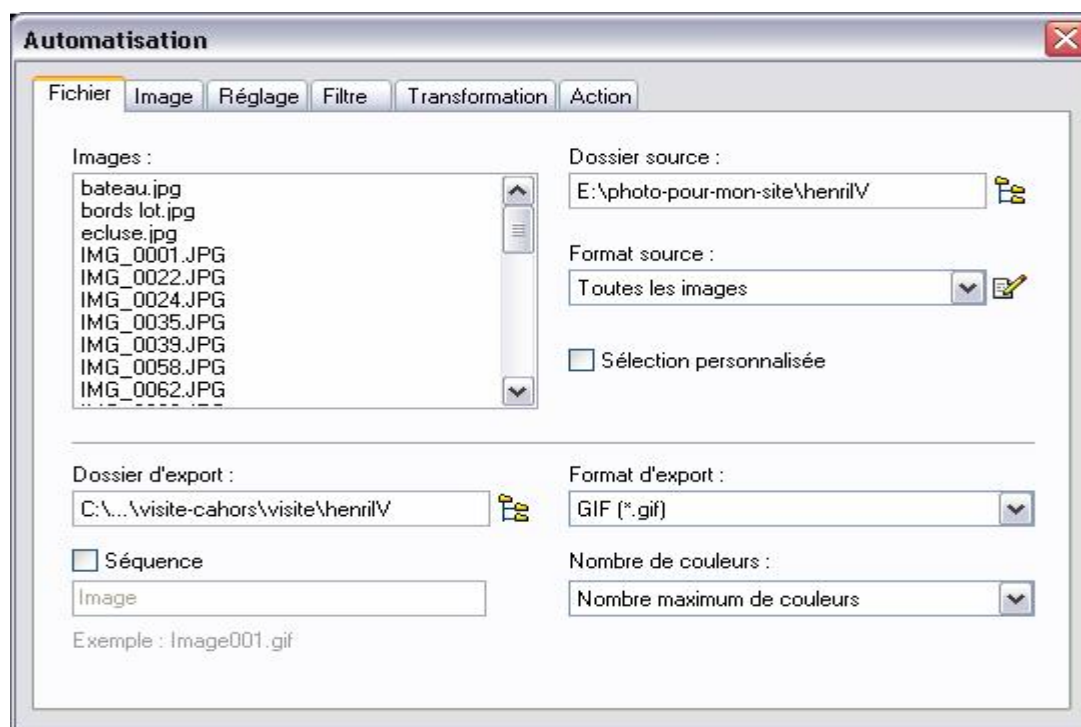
Automatisation

Fichier | Image | Réglage | Filtre | Transformation | Action

Images :

bateau.jpg
bords lot.jpg
ecluse.jpg
IMG_0001.JPG
IMG_0022.JPG
IMG_0024.JPG
IMG_0035.JPG
IMG_0039.JPG
IMG_0058.JPG
IMG_0062.JPG
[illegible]

Dossier source :

E:\photo-pour-mon-site\henriIV

Format source :

Toutes les images

Sélection personnalisée

Dossier d'export :

C:\...\visite-cahors\visite\henriIV

Séquence

Image

Exemple : Image001.gif

Format d'export :

GIF (*.gif)

Nombre de couleurs :

Nombre maximum de couleurs